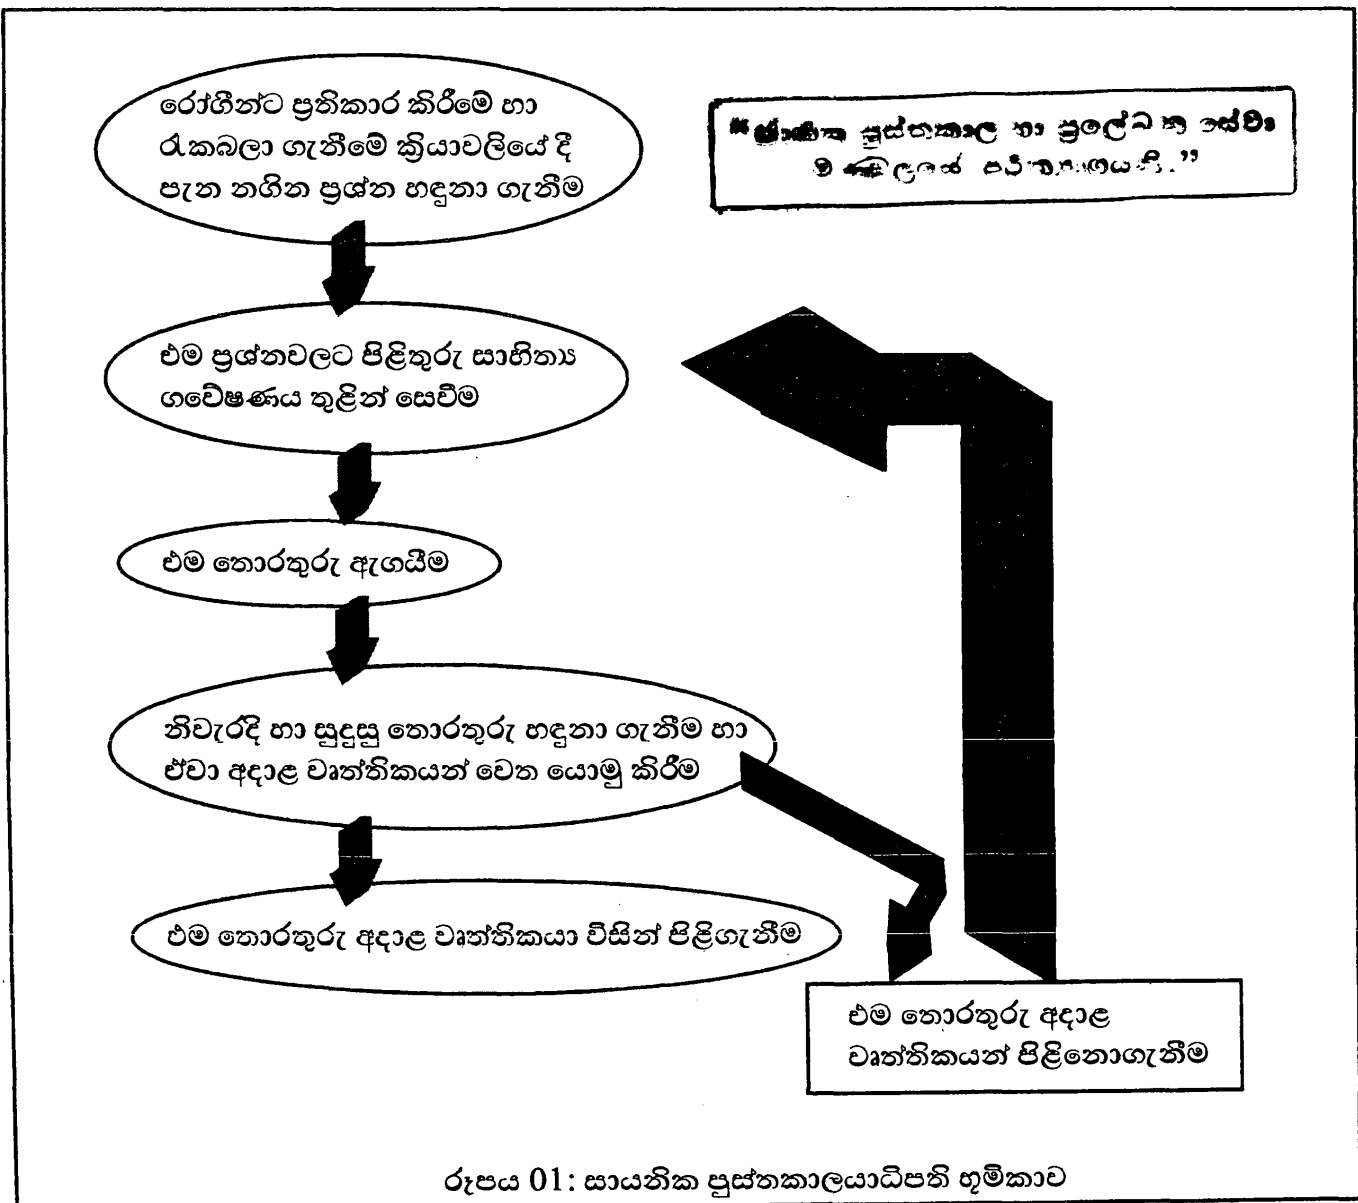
රෝගීන්ට ප්‍රතිකාර කිරීමේ හා රැකබලා ගැනීමේ ක්‍රියාවලියේ දී පැන නගින ප්‍රශ්න හඳුනා ගැනීම

"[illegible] පුස්තකාල හා ප්‍රලේඛන සේවා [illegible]"

එම ප්‍රශ්නවලට පිළිතුරු සාහිත්‍ය ගවේෂණය තුළින් සෙවීම

එම තොරතුරු ඇගයීම

නිවැරදි හා සුදුසු තොරතුරු හඳුනා ගැනීම හා ඒවා අදාළ වෘත්තිකයන් වෙත යොමු කිරීම

එම තොරතුරු අදාළ වෘත්තිකයා විසින් පිළිගැනීම

එම තොරතුරු අදාළ වෘත්තිකයන් පිළිනොගැනීම

රූපය 01: සායනික පුස්තකාලයාධිපති භූමිකාව